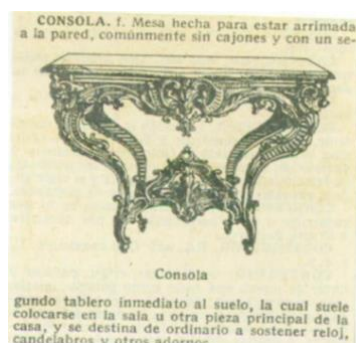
CONSOLA. f. Mesa hecha para estar arrimada a la pared, comúnmente sin cajones y con un segundo tablero inmediato al suelo, la cual suele colocarse en la sala u otra pieza principal de la casa, y se destina de ordinario a sostener reloj, candelabros y otros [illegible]

Consola